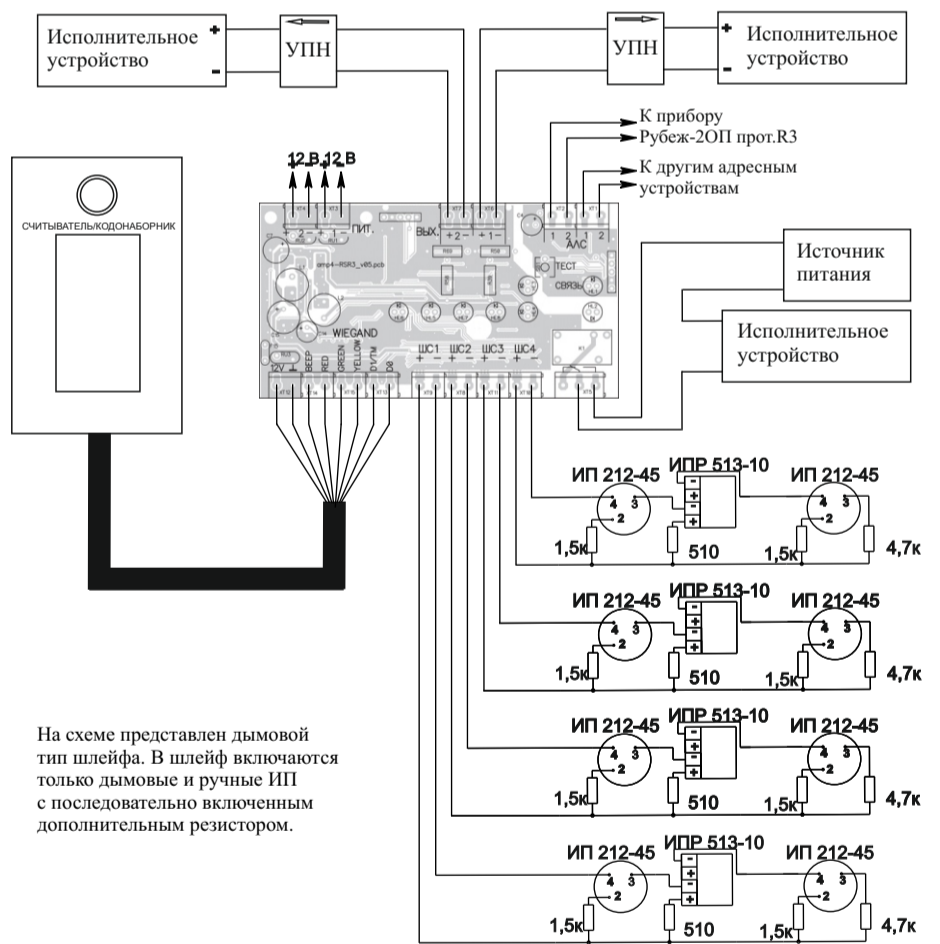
Исполнительное устройство
+
-
УПН
УПН
+
-
Исполнительное устройство

К прибору
Рубеж-2ОП прот.R3
К другим адресным устройствам

12 В 12 В
+ - + -

СЧИТЫВАТЕЛЬ/КОДОНАБОРНИК

+ 2 - + 1 - ПИТ.
ВЫХ. + 2 - + 1 -
1 2 1 2
ААС
ТЕСТ
СВЯЗЬ
WIEGAND
12V BEEP RED GREEN YELLOW D1/TM D0
ШС1 ШС2 ШС3 ШС4
+ - + - + - + -

Источник питания
Исполнительное устройство

ИП 212-45
ИПР 513-10
ИП 212-45
4 3
2
1,5к
510
1,5к
4,7к

ИП 212-45
ИПР 513-10
ИП 212-45
4 3
2
1,5к
510
1,5к
4,7к

ИП 212-45
ИПР 513-10
ИП 212-45
4 3
2
1,5к
510
1,5к
4,7к

ИП 212-45
ИПР 513-10
ИП 212-45
4 3
2
1,5к
510
1,5к
4,7к

На схеме представлен дымовой тип шлейфа. В шлейф включаются только дымовые и ручные ИП с последовательно включенным дополнительным резистором.